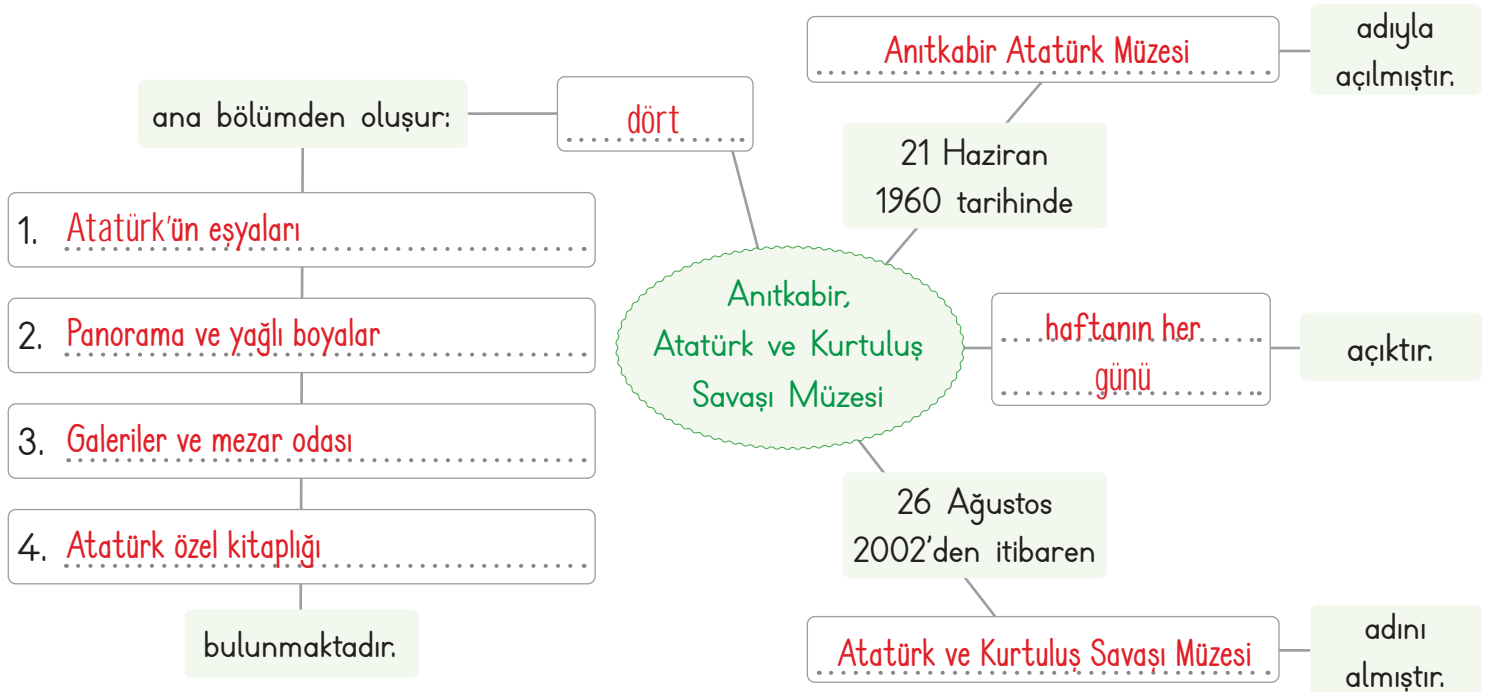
Anıtkabir, Atatürk ve Kurtuluş Savaşı Müzesi

dört

ana bölümden oluşur:

1. Atatürk'ün eşyaları

2. Panorama ve yağlı boyalar

3. Galeriler ve mezar odası

4. Atatürk özel kitaplığı

bulunmaktadır.

21 Haziran 1960 tarihinde

Anıtkabir Atatürk Müzesi

adıyla açılmıştır.

haftanın her günü

açıktır.

26 Ağustos 2002'den itibaren

Atatürk ve Kurtuluş Savaşı Müzesi

adını almıştır.